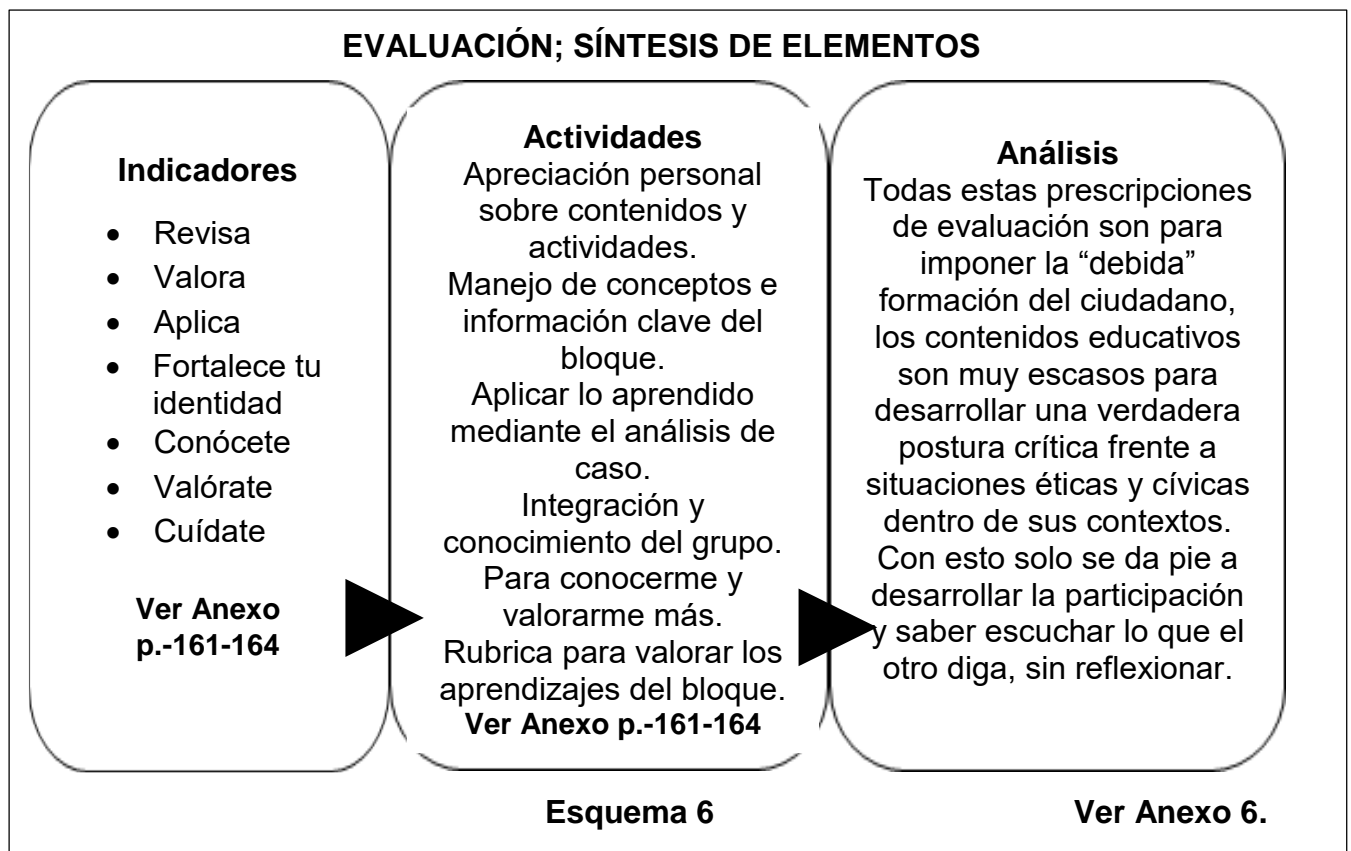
EVALUACIÓN; SÍNTESIS DE ELEMENTOS

Indicadores

- Revisa
- Valora
- Aplica
- Fortalece tu identidad
- Conócete
- Valórate
- Cuídate

Ver Anexo p.-161-164

Actividades
Apreciación personal sobre contenidos y actividades.
Manejo de conceptos e información clave del bloque.
Aplicar lo aprendido mediante el análisis de caso.
Integración y conocimiento del grupo.
Para conocerme y valorarme más.
Rubrica para valorar los aprendizajes del bloque.
Ver Anexo p.-161-164

Análisis
Todas estas prescripciones de evaluación son para imponer la "debida" formación del ciudadano, los contenidos educativos son muy escasos para desarrollar una verdadera postura crítica frente a situaciones éticas y cívicas dentro de sus contextos. Con esto solo se da pie a desarrollar la participación y saber escuchar lo que el otro diga, sin reflexionar.

Esquema 6

Ver Anexo 6.